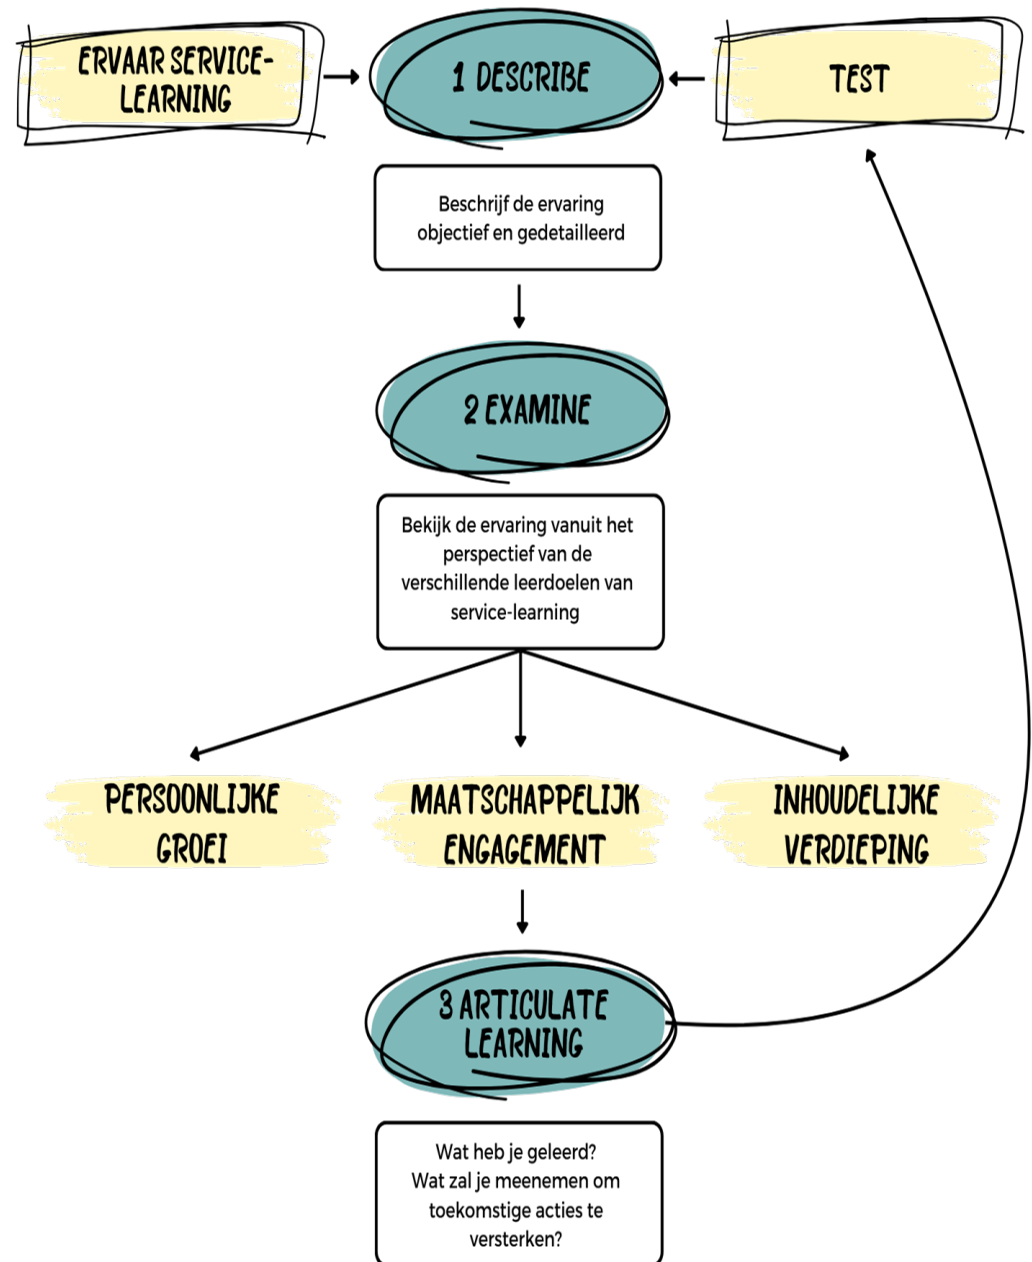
ERVAAR SERVICE-LEARNING

1 DESCRIBE

TEST

Beschrijf de ervaring objectief en gedetailleerd

2 EXAMINE

Bekijk de ervaring vanuit het perspectief van de verschillende leerdoelen van service-learning

PERSOONLIJKE GROEI

MAATSCHAPPELIJK ENGAGEMENT

INHOUDELIJKE VERDIEPING

3 ARTICULATE LEARNING

Wat heb je geleerd? Wat zal je meenemen om toekomstige acties te versterken?